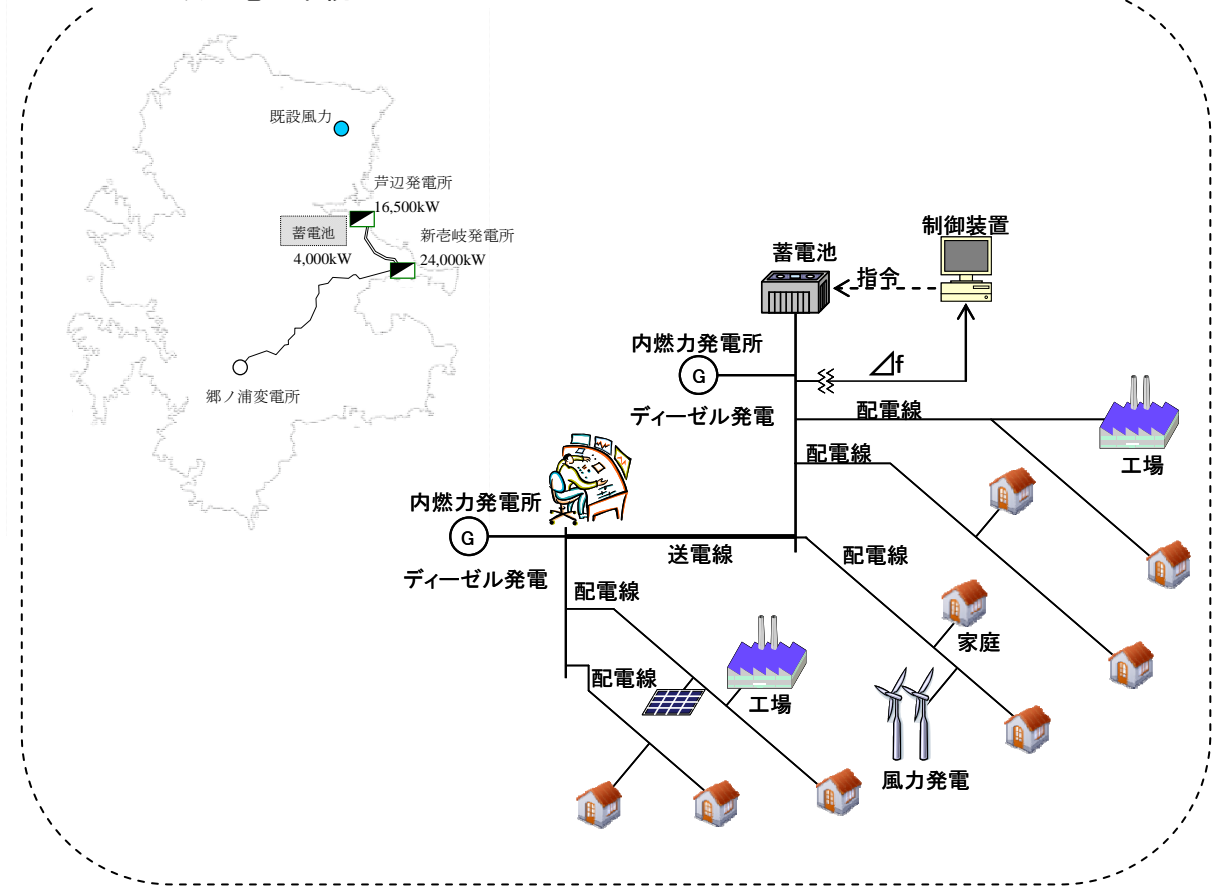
既設風力

芦辺発電所
16,500kW

蓄電池
4,000kW

新壱岐発電所
24,000kW

郷ノ浦変電所

制御装置

蓄電池

指令

内燃力発電所

G

$\Delta f$

ディーゼル発電

配電線

工場

配電線

内燃力発電所

G

送電線

配電線

ディーゼル発電

配電線

家庭

配電線

工場

風力発電